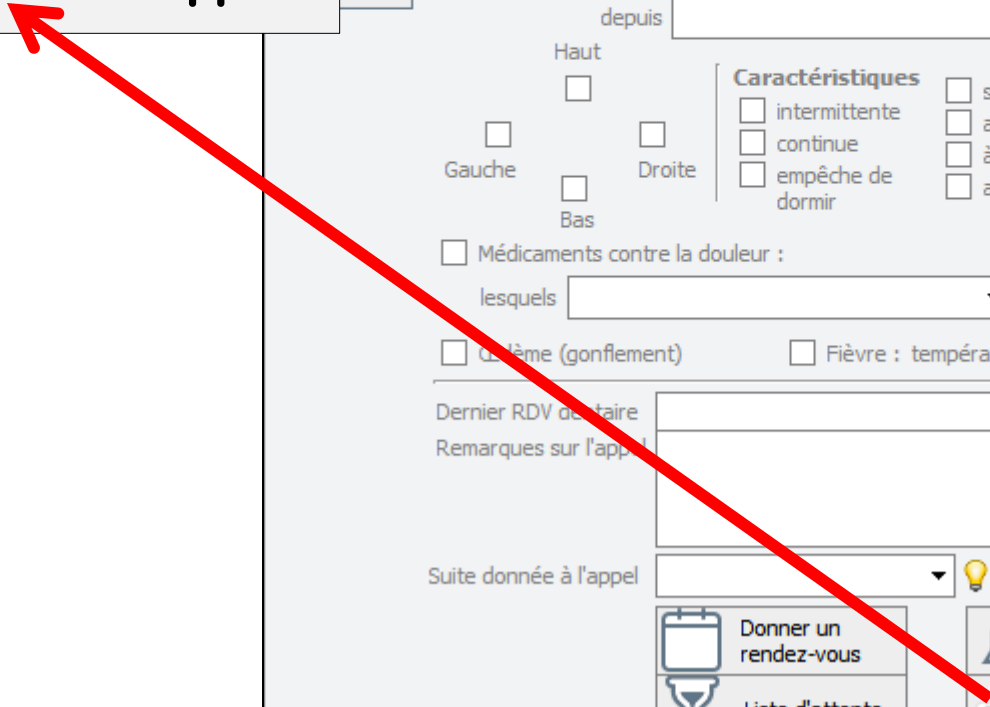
depuis

Haut

Gauche

Droite

Bas

Caractéristiques

intermittente

continue

empêche de dormir

s

a

à

a

Médicaments contre la douleur :

lesquels

Œdème (gonflement)

Fièvre : tempéra

Dernier RDV dentaire

Remarques sur l'appel

Suite donnée à l'appel

Donner un rendez-vous

Liste d'attente